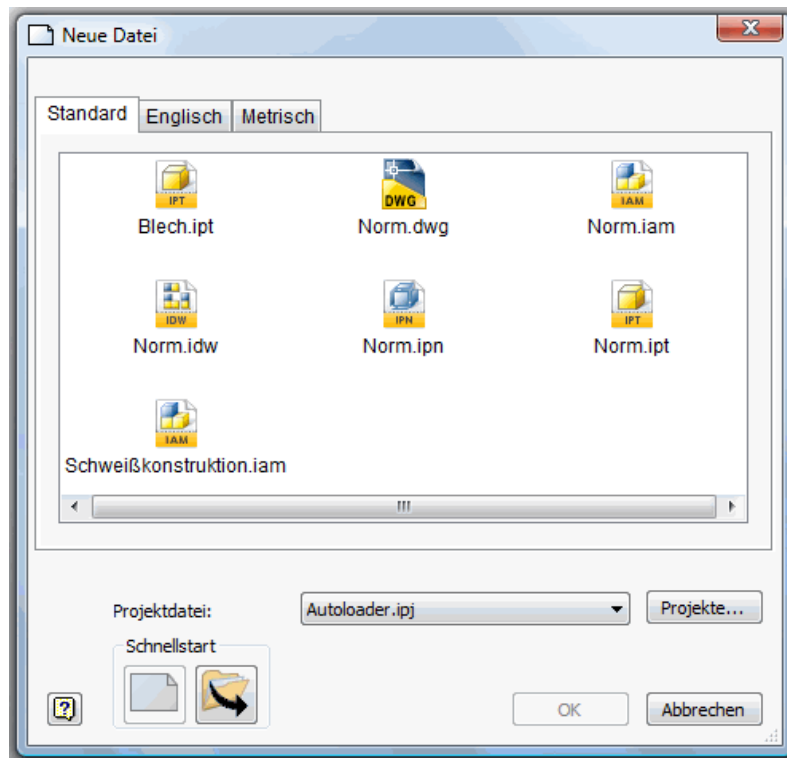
Neue Datei

Standard | Englisch | Metrisch

IPT
Blech.ipt

DWG
Norm.dwg

IAM
Norm.iam

IDW
Norm.idw

IPN
Norm.ipn

IPT
Norm.ipt

IAM
Schweißkonstruktion.iam

Projektdatei: Autoloader.ipj

Projekte...

Schnellstart

OK

Abbrechen